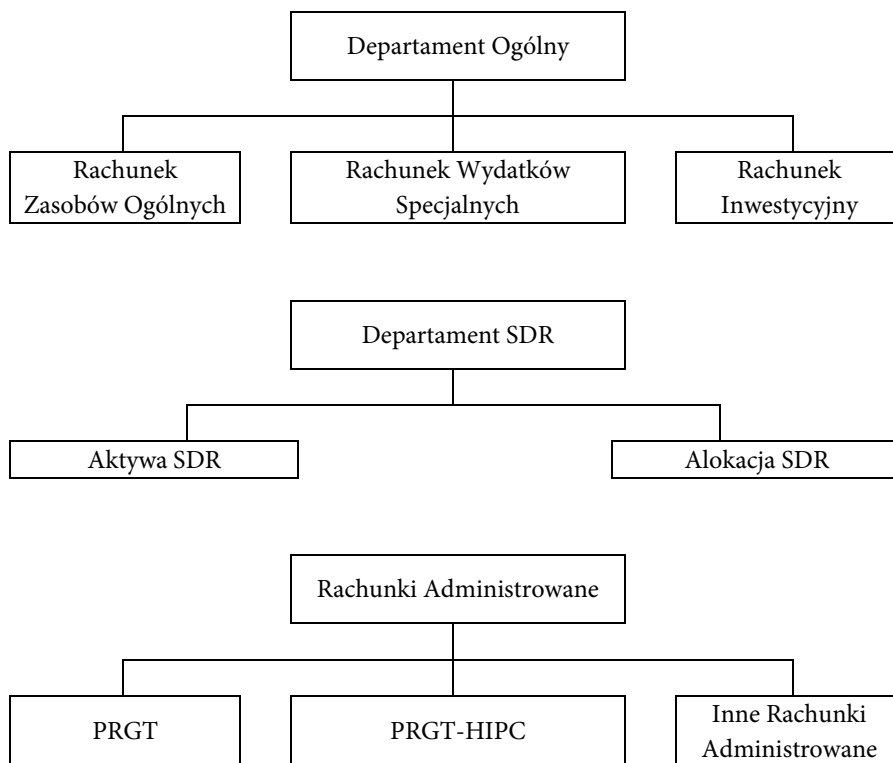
Departament Ogólny

Rachunek Zasobów Ogólnych

Rachunek Wydatków Specjalnych

Rachunek Inwestycyjny

Departament SDR

Aktywa SDR

Alokacja SDR

Rachunki Administrowane

PRGT

PRGT-HIPC

Inne Rachunki Administrowane